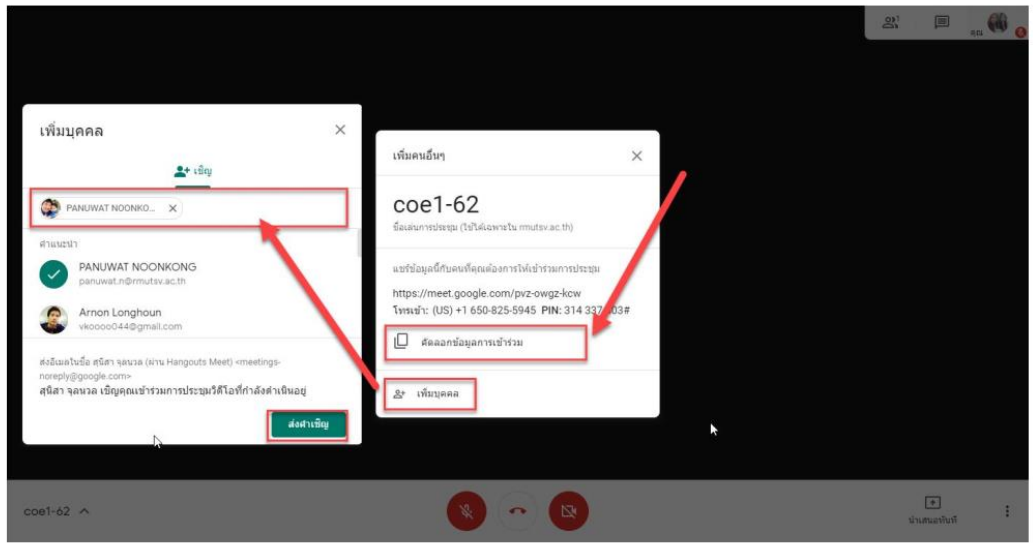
คุณ

เพิ่มบุคคล

เชิญ

PANUWAT NOONKO...

คำแนะนำ

PANUWAT NOONKONG
panuwat.n@rmutsv.ac.th

Arnon Longhoun
vkoooo044@gmail.com

ส่งอีเมลในชื่อ สุนิสา จุลนวล (ผ่าน Hangouts Meet) <meetings-noreply@google.com>
สุนิสา จุลนวล เชิญคุณเข้าร่วมการประชุมวิดีโอที่กำลังดำเนินอยู่

ส่งคำเชิญ

เพิ่มคนอื่นๆ

coe1-62

ชื่อเล่นการประชุม (ใช้ได้เฉพาะใน rmutsv.ac.th)

แชร์ข้อมูลนี้กับคนที่คุณต้องการให้เข้าร่วมการประชุม

https://meet.google.com/pvz-owgz-kcw
โทรเข้า: (US) +1 650-825-5945 PIN: 314 337 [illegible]03#

คัดลอกข้อมูลการเข้าร่วม

เพิ่มบุคคล

coe1-62

นำเสนอทันที